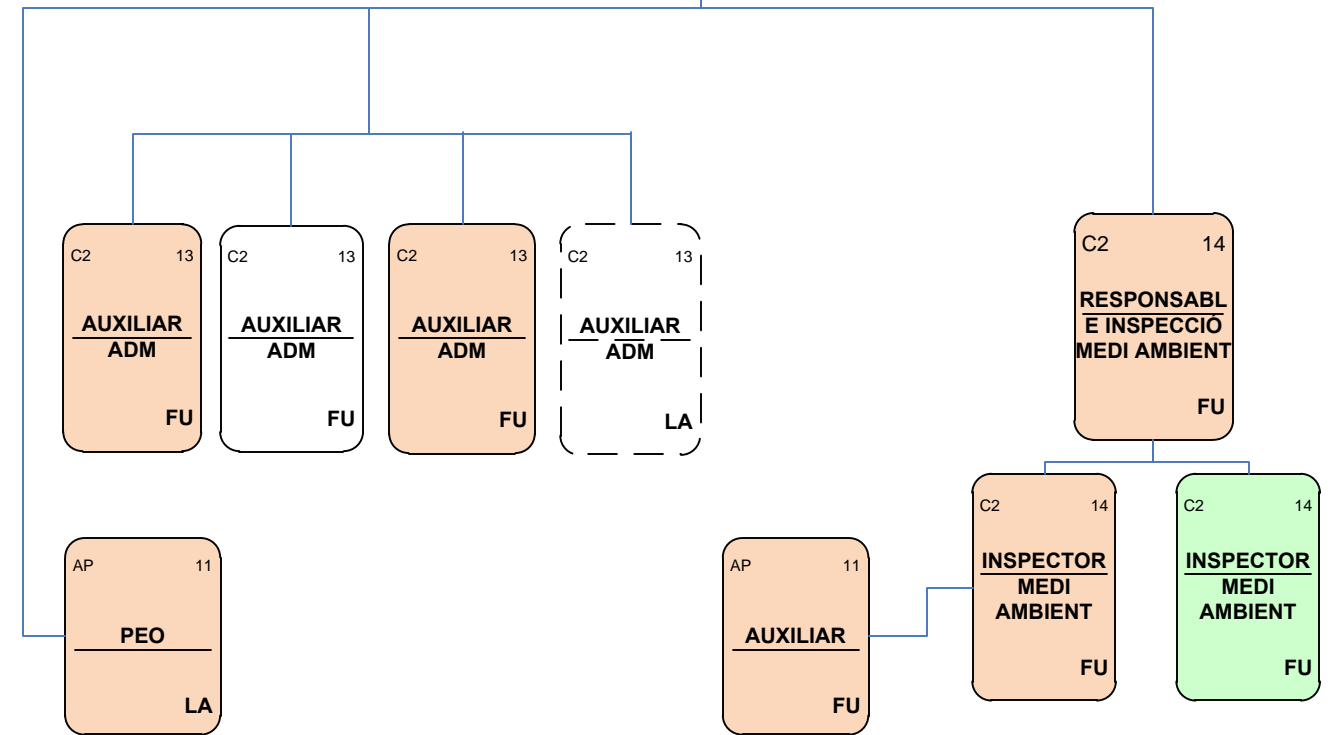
C2 13
AUXILIAR
ADM
FU

C2 13
AUXILIAR
ADM
FU

C2 13
AUXILIAR
ADM
FU

C2 13
AUXILIAR
ADM
LA

C2 14
RESPONSABLE INSPECCIÓ
MEDI AMBIENT
FU

AP 11
PEO
LA

AP 11
AUXILIAR
FU

C2 14
INSPECTOR
MEDI AMBIENT
FU

C2 14
INSPECTOR
MEDI AMBIENT
FU